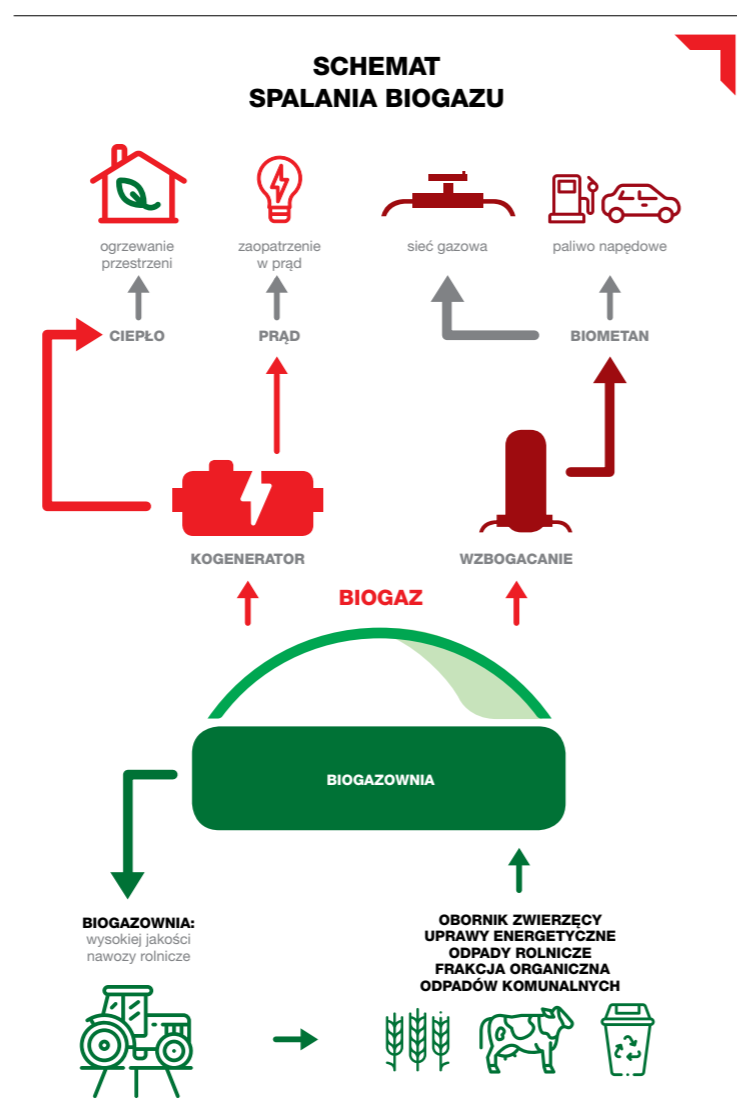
SCHEMAT
SPALANIA BIOGAZU

ogrzewanie przestrzeni

zaopatrzenie w prąd

sieć gazowa

paliwo napędowe

CIEPŁO

PRĄD

BIOMETAN

KOGENERATOR

WZBOGACANIE

BIOGAZ

BIOGAZOWNIA

BIOGAZOWNIA:
wysokiej jakości nawozy rolnicze

OBORNIK ZWIERZĘCY
UPRAWY ENERGETYCZNE
ODPADY ROLNICZE
FRAKCJA ORGANICZNA
ODPADÓW KOMUNALNYCH